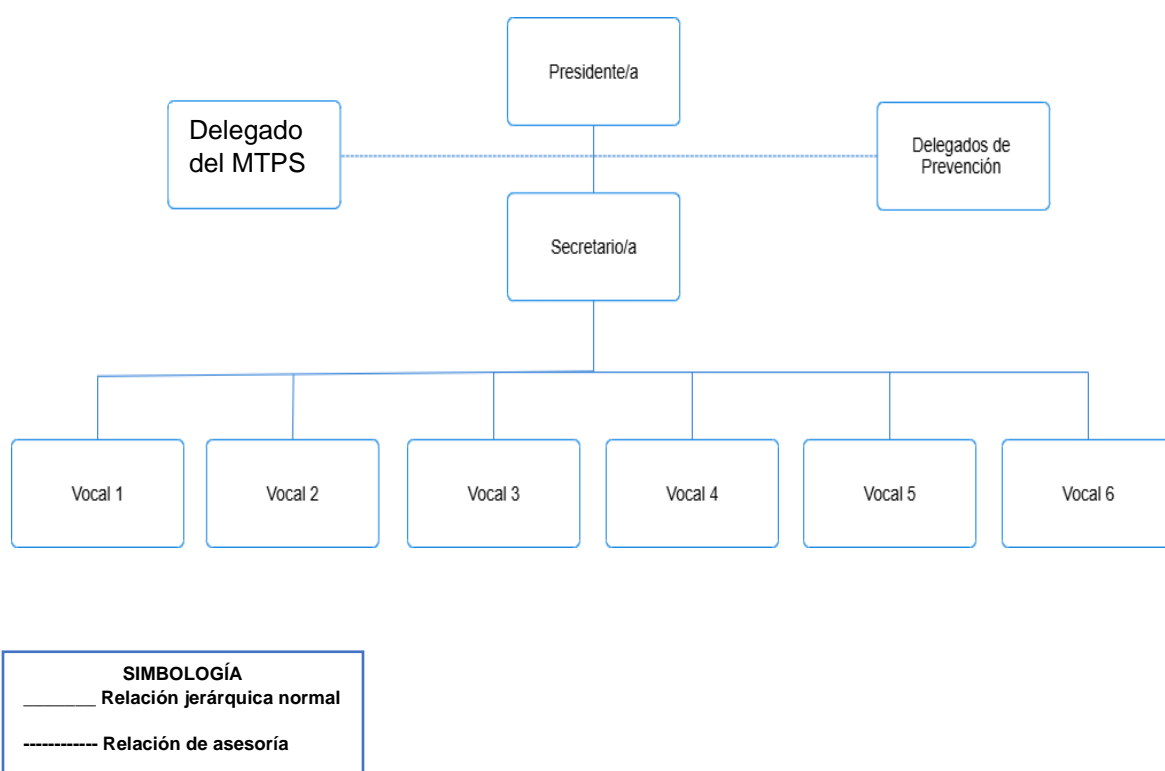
Presidente/a

Delegado del MTPS

Delegados de Prevención

Secretario/a

Vocal 1

Vocal 2

Vocal 3

Vocal 4

Vocal 5

Vocal 6

SIMBOLOGÍA
________ Relación jerárquica normal

------------ Relación de asesoría